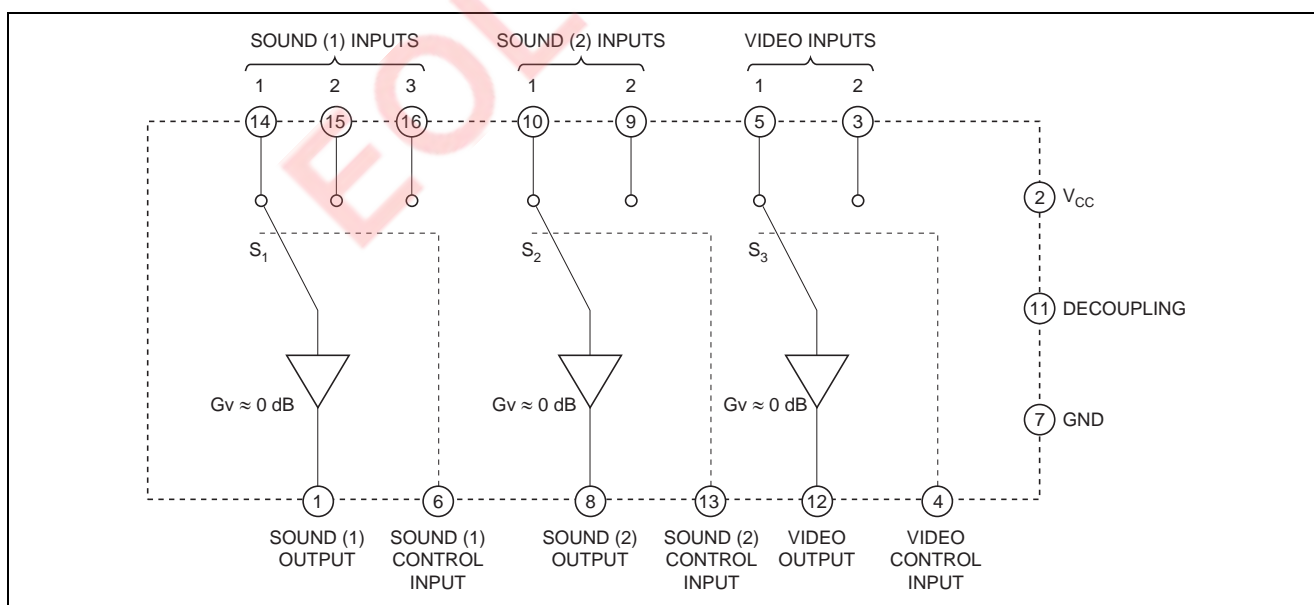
EOL

SOUND (1) INPUTS
1 2 3
14 15 16

SOUND (2) INPUTS
1 2
10 9

VIDEO INPUTS
1 2
5 3

2 $V_{CC}$
11 DECOUPLING
7 GND

$S_1$
$S_2$
$S_3$

Gv ≈ 0 dB
Gv ≈ 0 dB
Gv ≈ 0 dB

1 6 8 13 12 4

SOUND (1) OUTPUT
SOUND (1) CONTROL INPUT
SOUND (2) OUTPUT
SOUND (2) CONTROL INPUT
VIDEO OUTPUT
VIDEO CONTROL INPUT